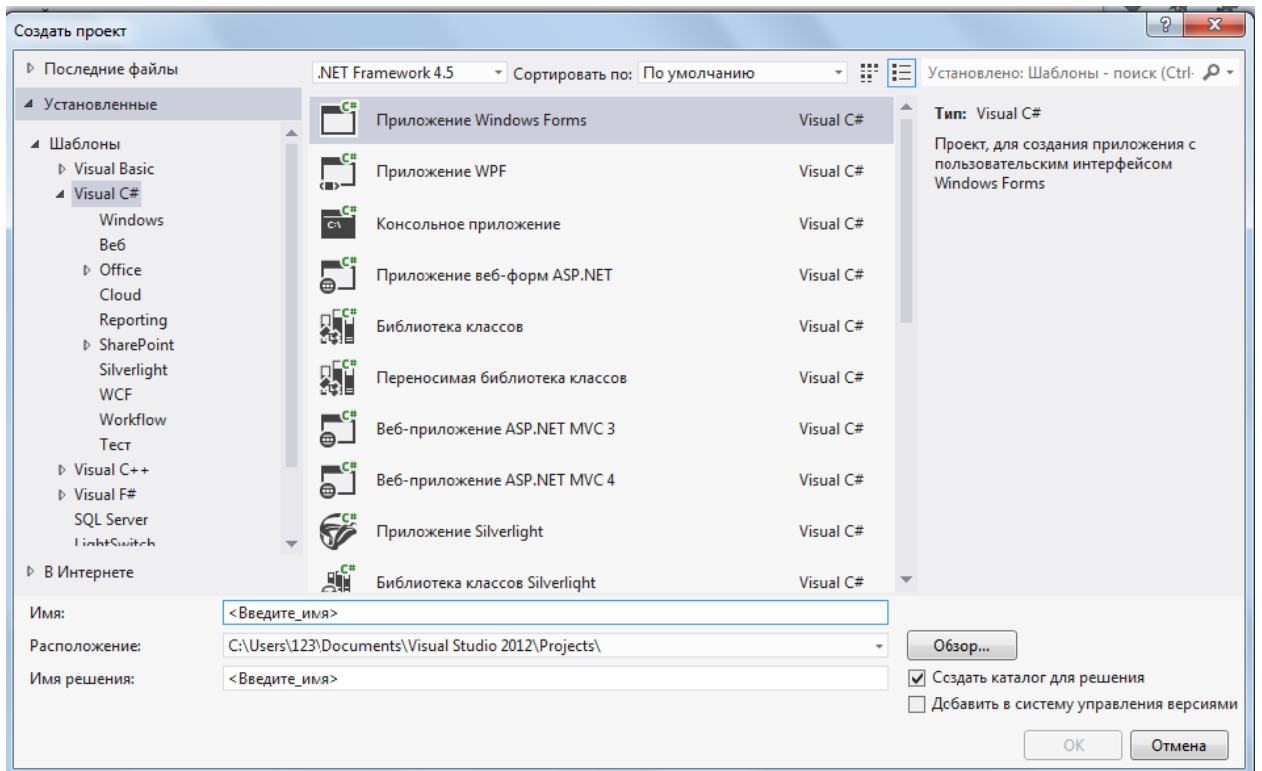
Создать проект

Последние файлы
Установленные
Шаблоны
Visual Basic
Visual C#
Windows
Веб
Office
Cloud
Reporting
SharePoint
Silverlight
WCF
Workflow
Тест
Visual C++
Visual F#
SQL Server
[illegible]
В Интернете

.NET Framework 4.5
Сортировать по: По умолчанию

Установлено: Шаблоны - поиск (Ctrl-

| | |
|---|---|
| Приложение Windows Forms | Visual C# |
| Приложение WPF | Visual C# |
| Консольное приложение | Visual C# |
| Приложение веб-форм ASP.NET | Visual C# |
| Библиотека классов | Visual C# |
| Переносимая библиотека классов | Visual C# |
| Веб-приложение ASP.NET MVC 3 | Visual C# |
| Веб-приложение ASP.NET MVC 4 | Visual C# |
| Приложение Silverlight | Visual C# |
| Библиотека классов Silverlight | Visual C# |

Тип: Visual C#
Проект, для создания приложения с пользовательским интерфейсом Windows Forms

Имя: <Введите_имя>
Расположение: C:\Users\123\Documents\Visual Studio 2012\Projects\
Имя решения: <Введите_имя>
Обзор...
Создать каталог для решения
Добавить в систему управления версиями
OK
Отмена